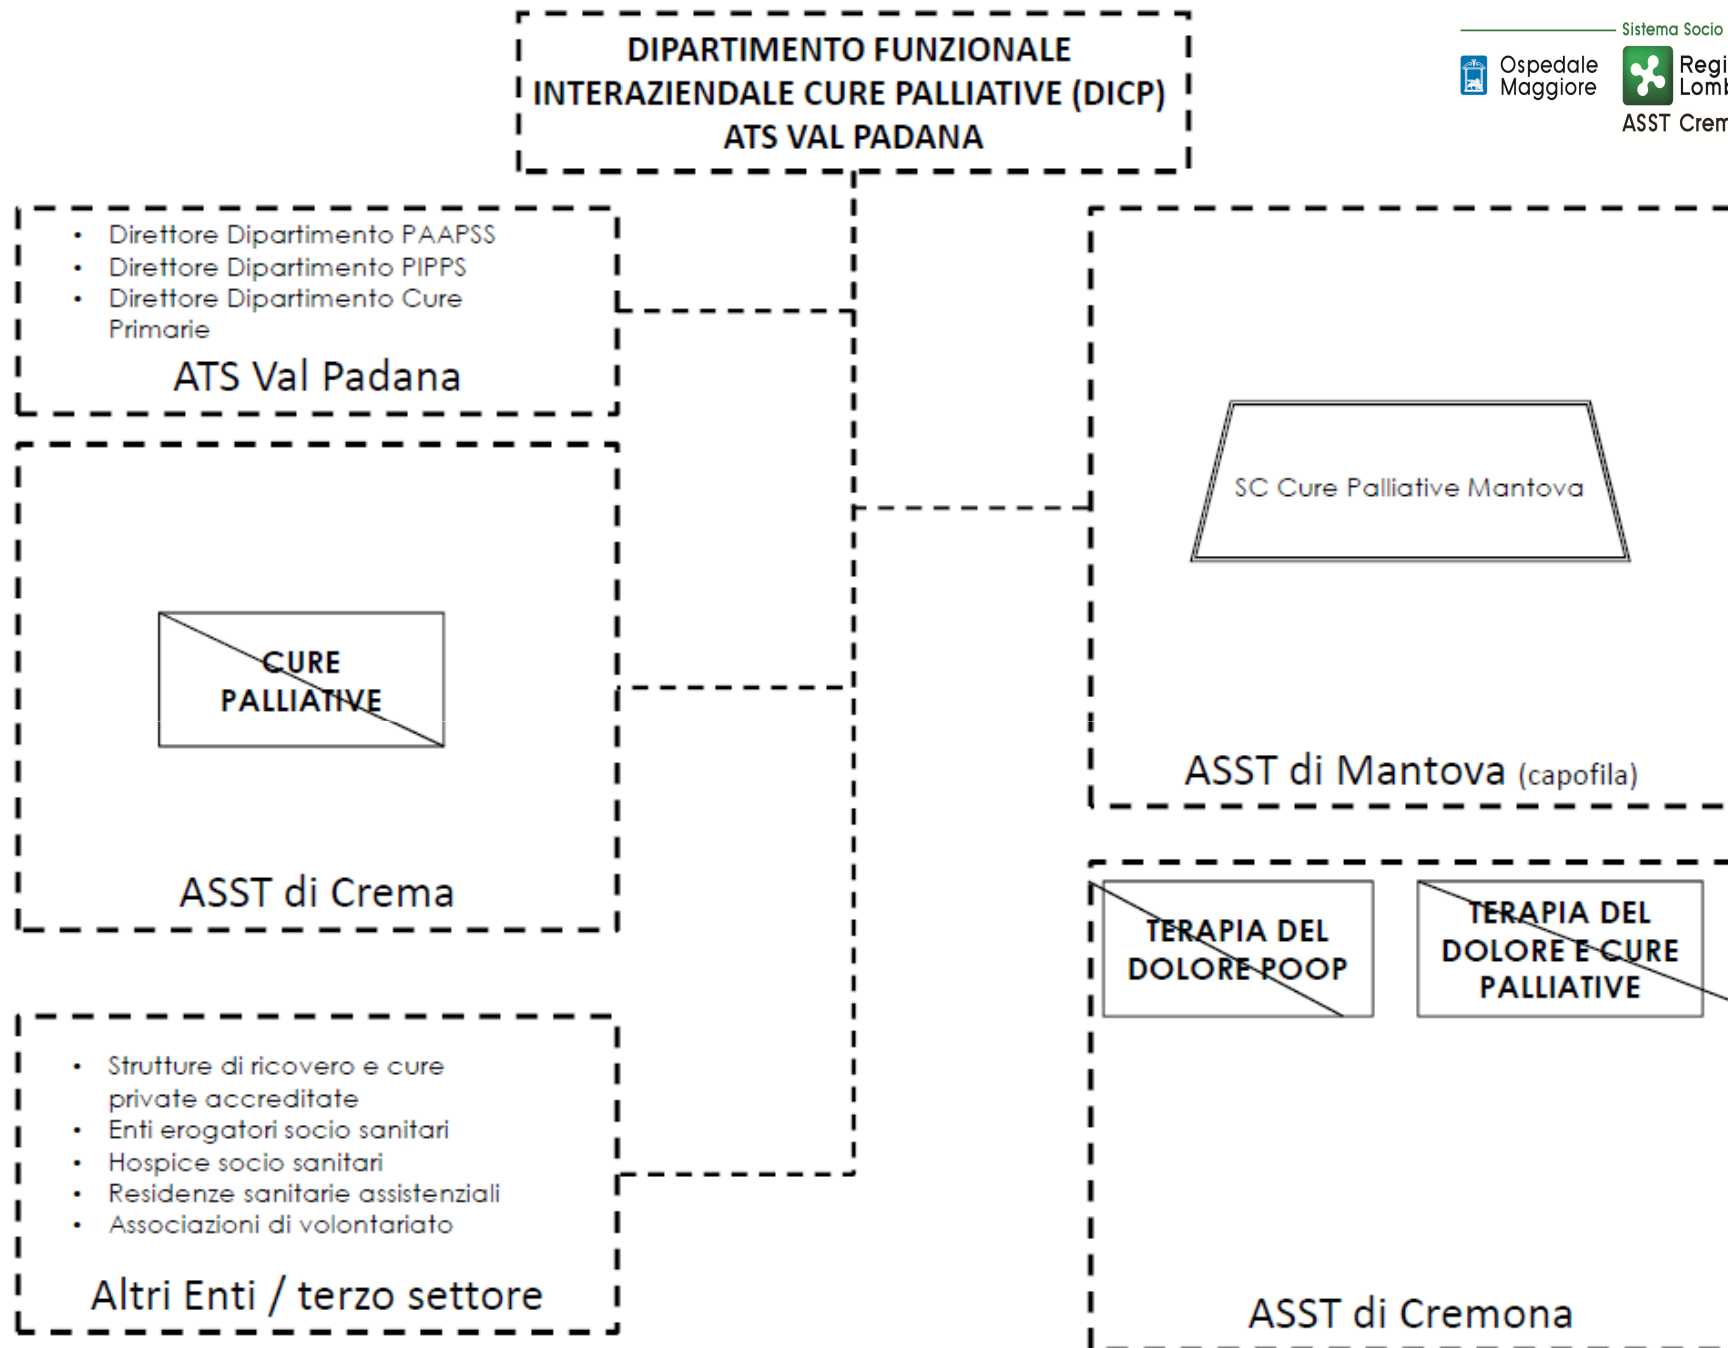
DIPARTIMENTO FUNZIONALE INTERAZIENDALE CURE PALLIATIVE (DICP) ATS VAL PADANA

Sistema Socio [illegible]

Ospedale Maggiore

Regi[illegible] Lomb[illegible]

ASST Crem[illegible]

- Direttore Dipartimento PAAPSS
- Direttore Dipartimento PIPPS
- Direttore Dipartimento Cure Primarie

ATS Val Padana

SC Cure Palliative Mantova

ASST di Mantova (capofila)

CURE PALLIATIVE

ASST di Crema

TERAPIA DEL DOLORE POOP

TERAPIA DEL DOLORE E CURE PALLIATIVE

- Strutture di ricovero e cure private accreditate
- Enti erogatori socio sanitari
- Hospice socio sanitari
- Residenze sanitarie assistenziali
- Associazioni di volontariato

Altri Enti / terzo settore

ASST di Cremona